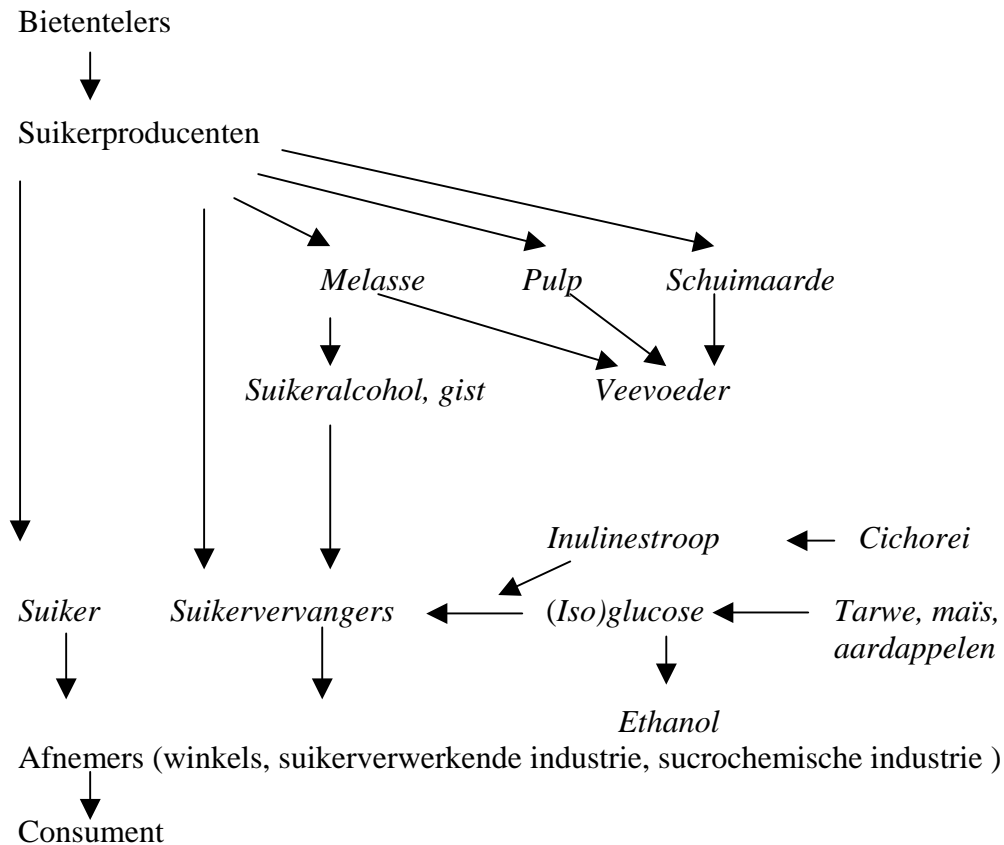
Bietentelers

Suikerproducenten

Melasse

Pulp

Schuimaarde

Suikeralcohol, gist

Veevoeder

Inulinestroop

Cichorei

Suiker

Suikervervangers

(Iso)glucose

Tarwe, maïs, aardappelen

Ethanol

Afnemers (winkels, suikerverwerkende industrie, sucrochemische industrie )

Consument